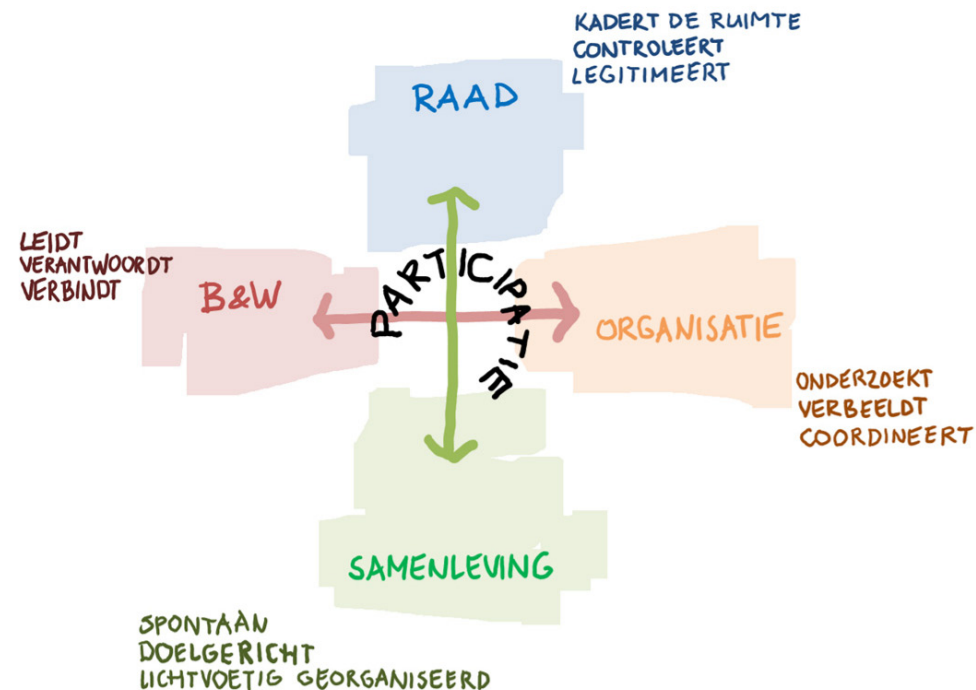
KADERT DE RUIMTE
CONTROLEERT
LEGITIMEERT

RAAD

LEIDT
VERANTWOORDT
VERBINDT

B&W

PARTICIPATIE

ORGANISATIE

ONDERZOEKT
VERBEELDT
COORDINEERT

SAMENLEVING

SPONTAAN
DOELGERICHT
LICHTVOETIG GEORGANISEERD